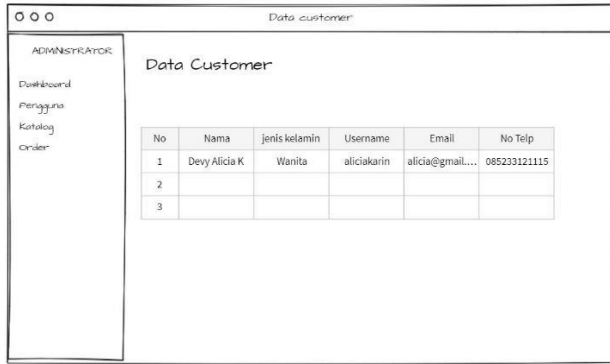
Data customer

ADMINISTRATOR

Dashboard
Pengguna
Katalog
Order

Data Customer

| No | Nama | jenis kelamin | Username | Email | No Telp |
|---|---|---|---|---|---|
| 1 | Devy Alicia K | Wanita | aliciakarin | alicia@gmail.... | 085233121115 |
| 2 | | | | | |
| 3 | | | | | |